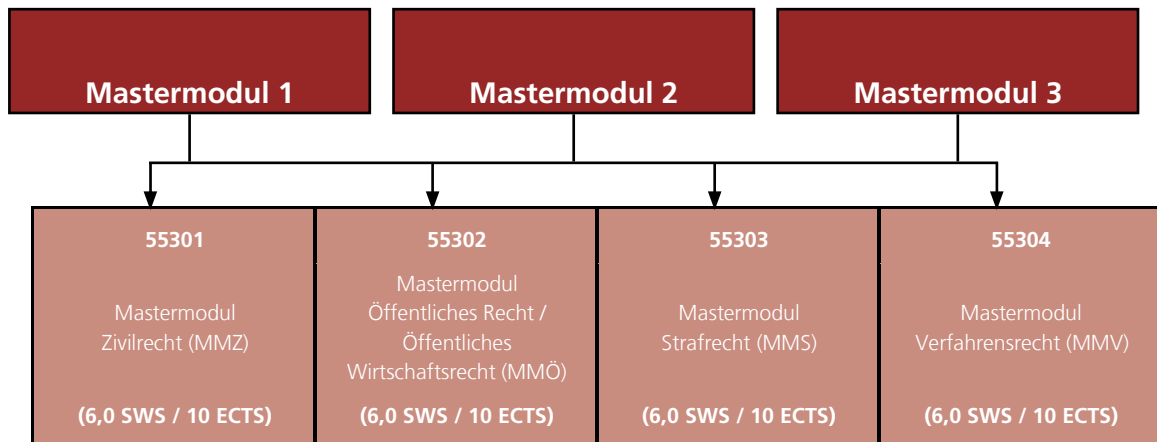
Mastermodul 1

Mastermodul 2

Mastermodul 3

55301

Mastermodul Zivilrecht (MMZ)

(6,0 SWS / 10 ECTS)

55302

Mastermodul Öffentliches Recht / Öffentliches Wirtschaftsrecht (MMÖ)

(6,0 SWS / 10 ECTS)

55303

Mastermodul Strafrecht (MMS)

(6,0 SWS / 10 ECTS)

55304

Mastermodul Verfahrensrecht (MMV)

(6,0 SWS / 10 ECTS)